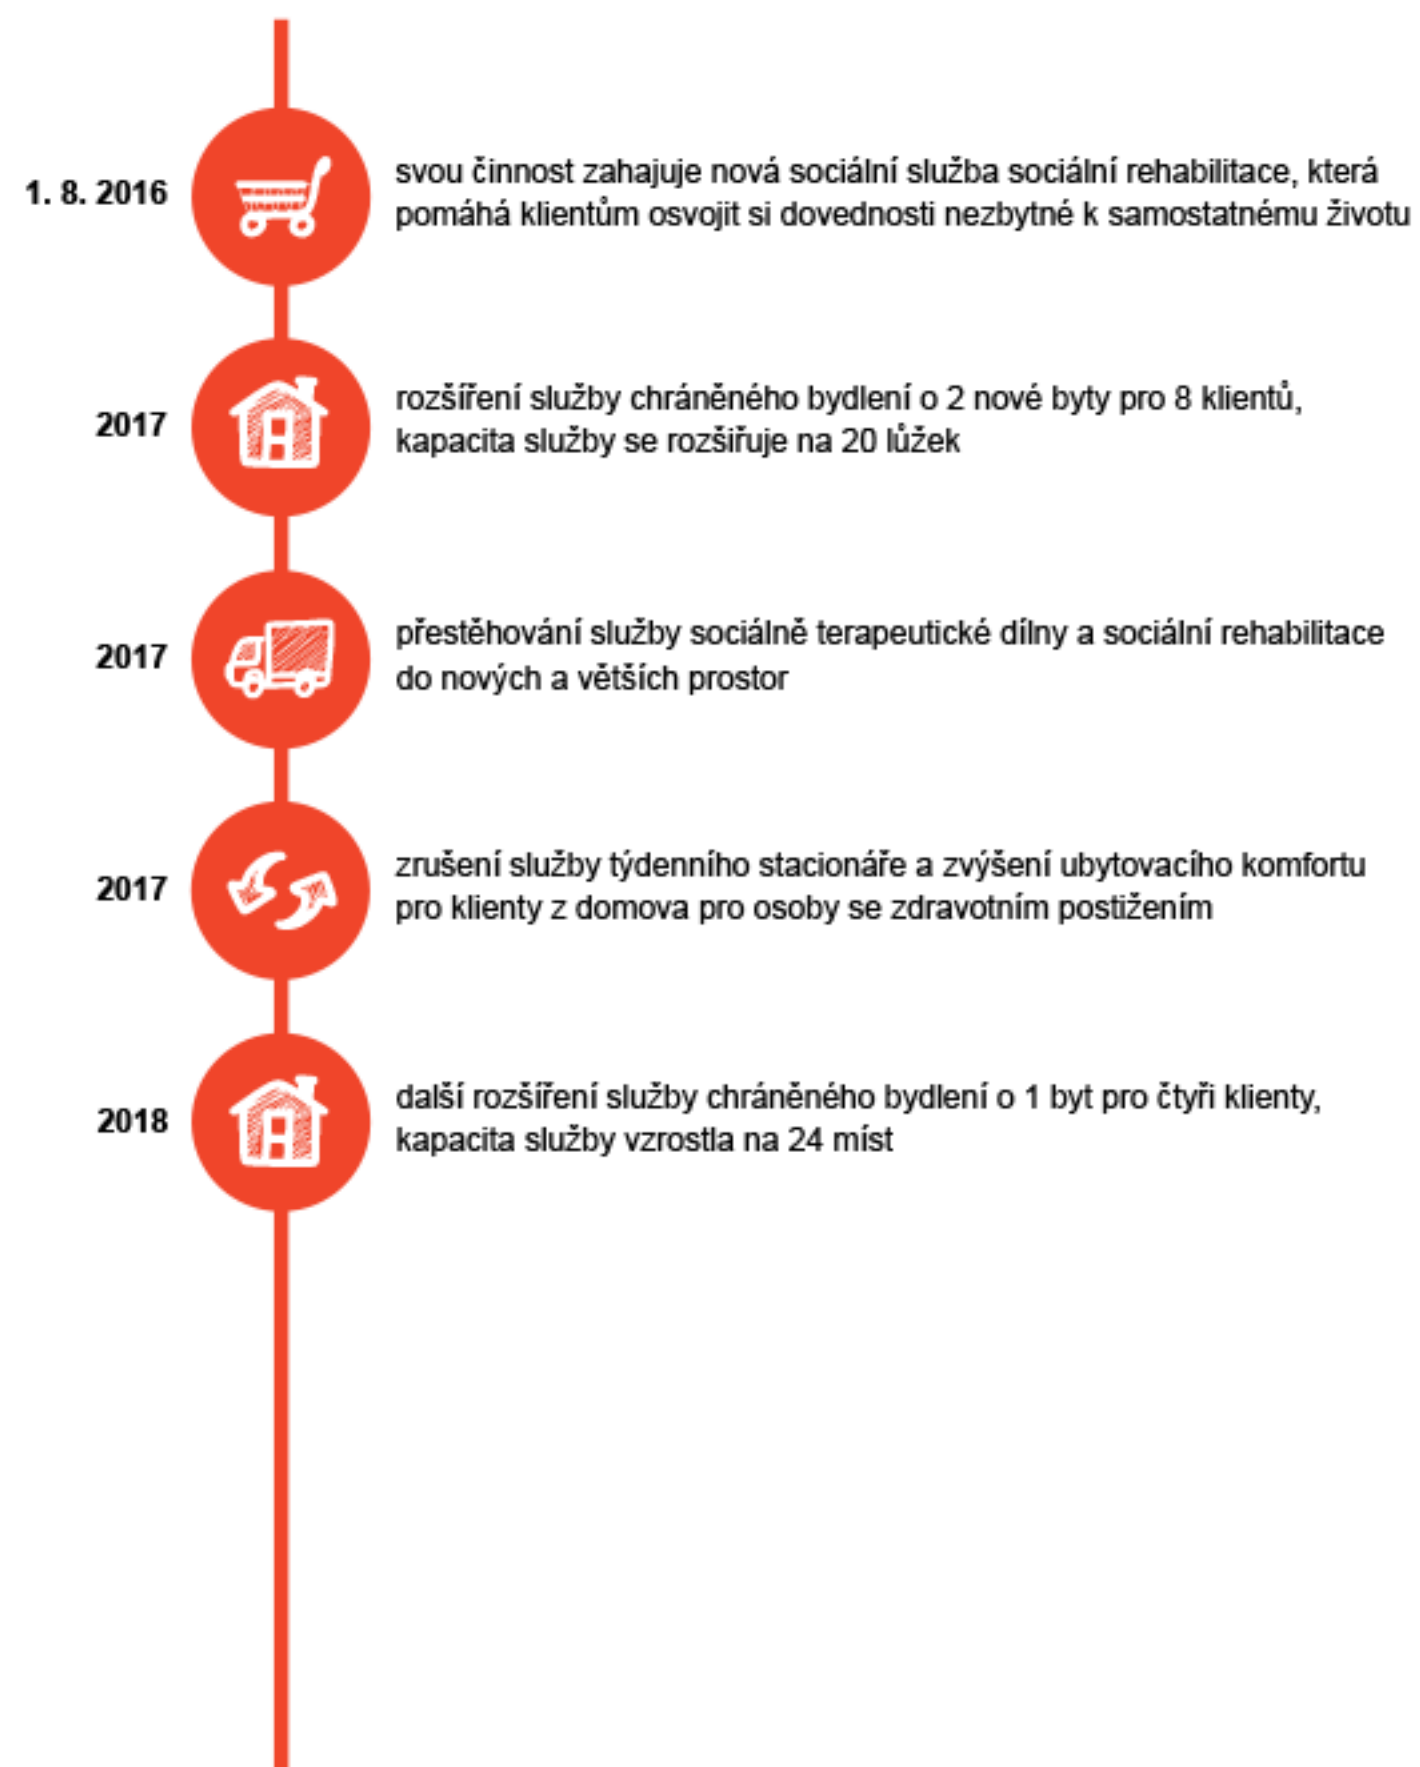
1. 8. 2016

svou činnost zahajuje nová sociální služba sociální rehabilitace, která pomáhá klientům osvojit si dovednosti nezbytné k samostatnému životu

2017

rozšíření služby chráněného bydlení o 2 nové byty pro 8 klientů, kapacita služby se rozšiřuje na 20 lůžek

2017

přestěhování služby sociálně terapeutické dílny a sociální rehabilitace do nových a větších prostor

2017

zrušení služby týdenního stacionáře a zvýšení ubytovacího komfortu pro klienty z domova pro osoby se zdravotním postižením

2018

další rozšíření služby chráněného bydlení o 1 byt pro čtyři klienty, kapacita služby vzrostla na 24 míst